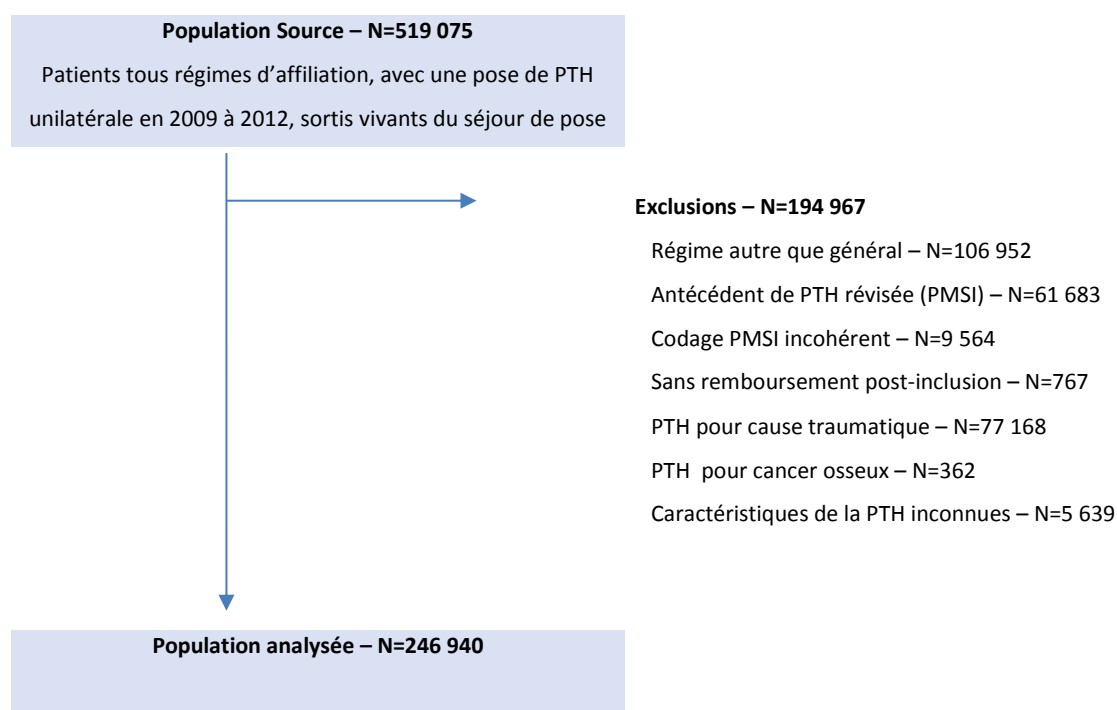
Population Source – N=519 075

Patients tous régimes d’affiliation, avec une pose de PTH unilatérale en 2009 à 2012, sortis vivants du séjour de pose

Exclusions – N=194 967

Régime autre que général – N=106 952

Antécédent de PTH révisée (PMSI) – N=61 683

Codage PMSI incohérent – N=9 564

Sans remboursement post-inclusion – N=767

PTH pour cause traumatique – N=77 168

PTH  pour cancer osseux – N=362

Caractéristiques de la PTH inconnues – N=5 639

Population analysée – N=246 940